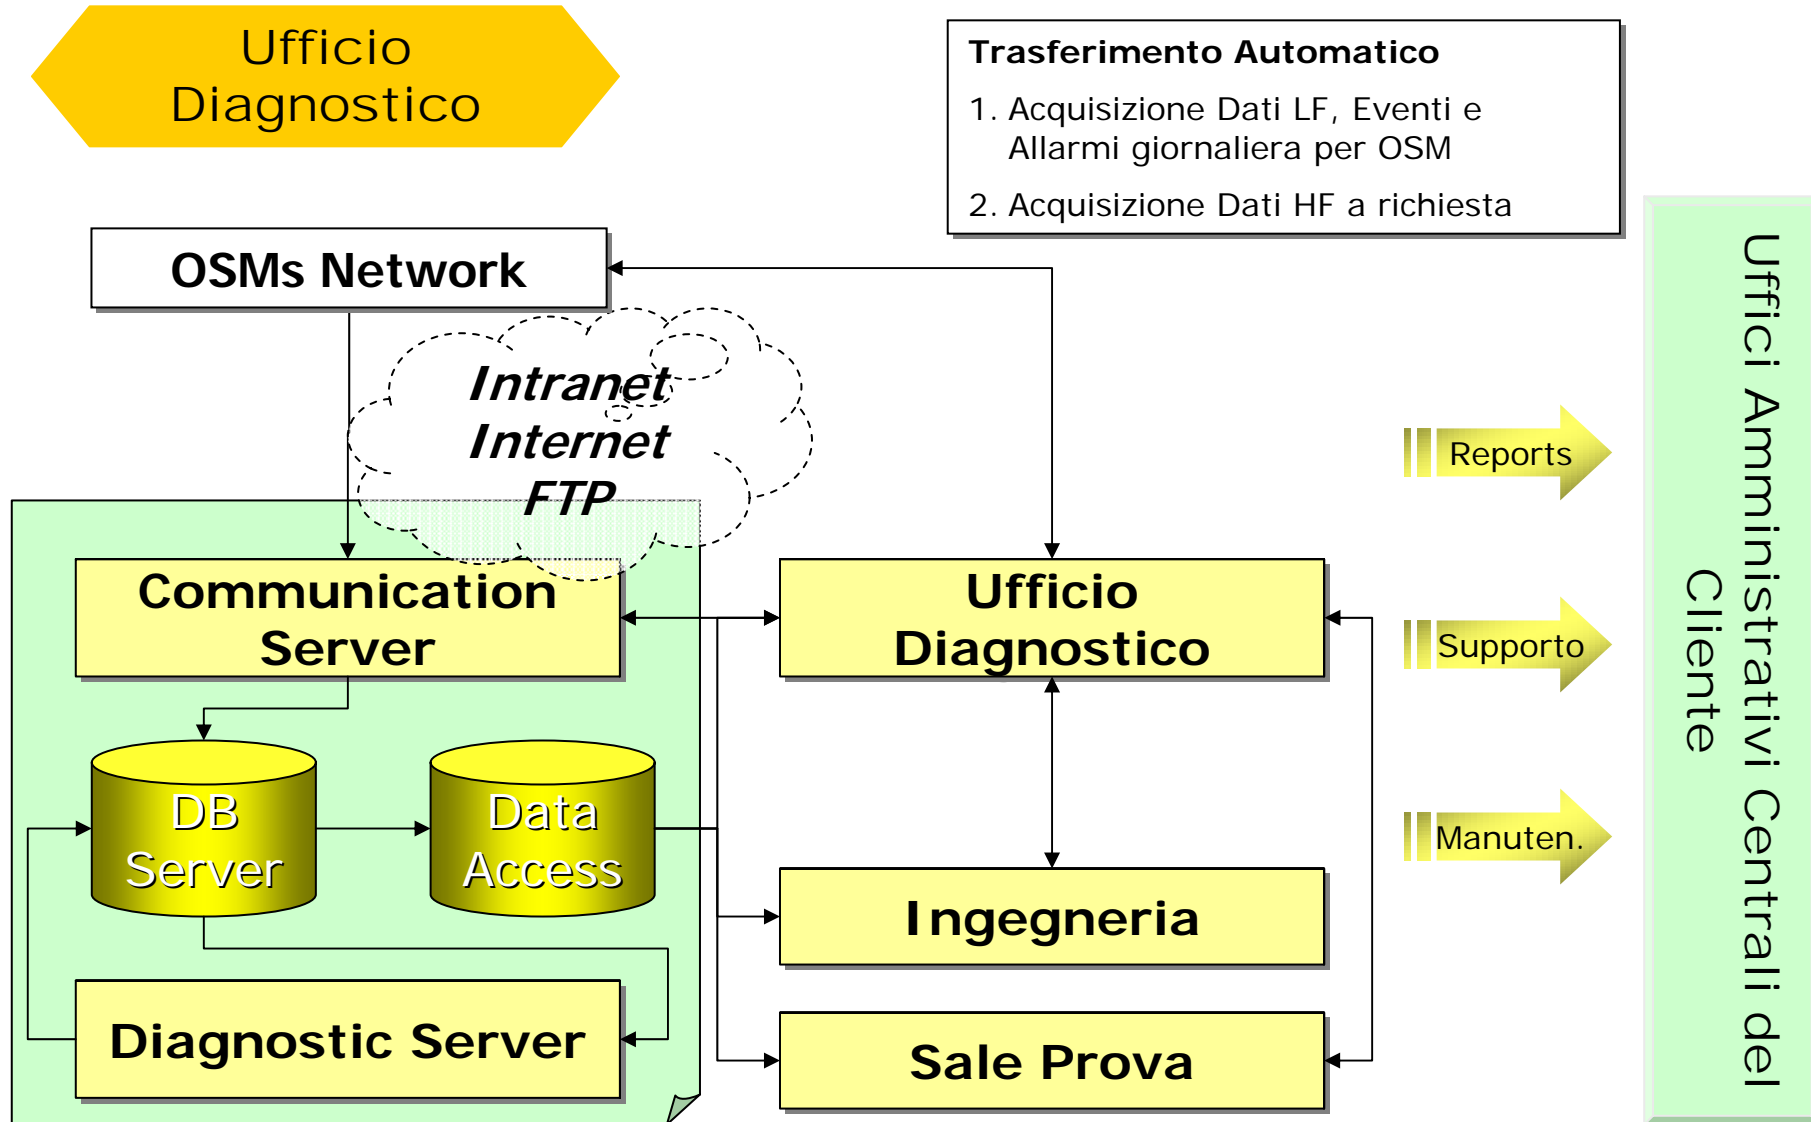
Ufficio Diagnostico

Trasferimento Automatico

1. Acquisizione Dati LF, Eventi e Allarmi giornaliera per OSM

2. Acquisizione Dati HF a richiesta

OSMs Network

Intranet
Internet
FTP

Communication Server

Ufficio Diagnostico

DB Server

Data Access

Ingegneria

Diagnostic Server

Sale Prova

Reports

Supporto

Manuten.

Uffici Amministrativi Centrali del Cliente